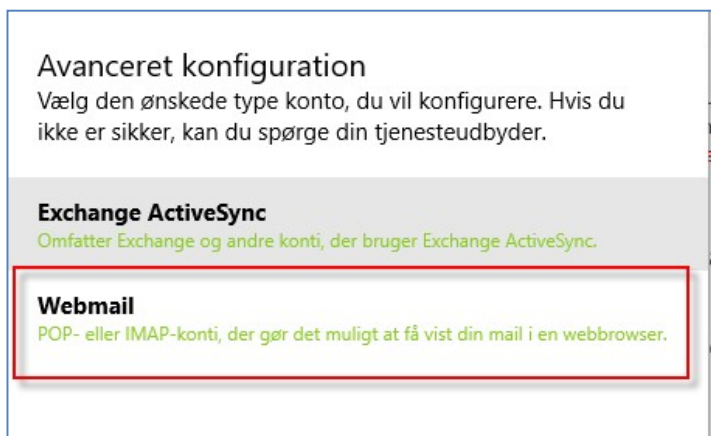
Avanceret konfiguration
Vælg den ønskede type konto, du vil konfigurere. Hvis du ikke er sikker, kan du spørge din tjenesteudbyder.

Exchange ActiveSync
Omfatter Exchange og andre konti, der bruger Exchange ActiveSync.

Webmail
POP- eller IMAP-konti, der gør det muligt at få vist din mail i en webbrowser.